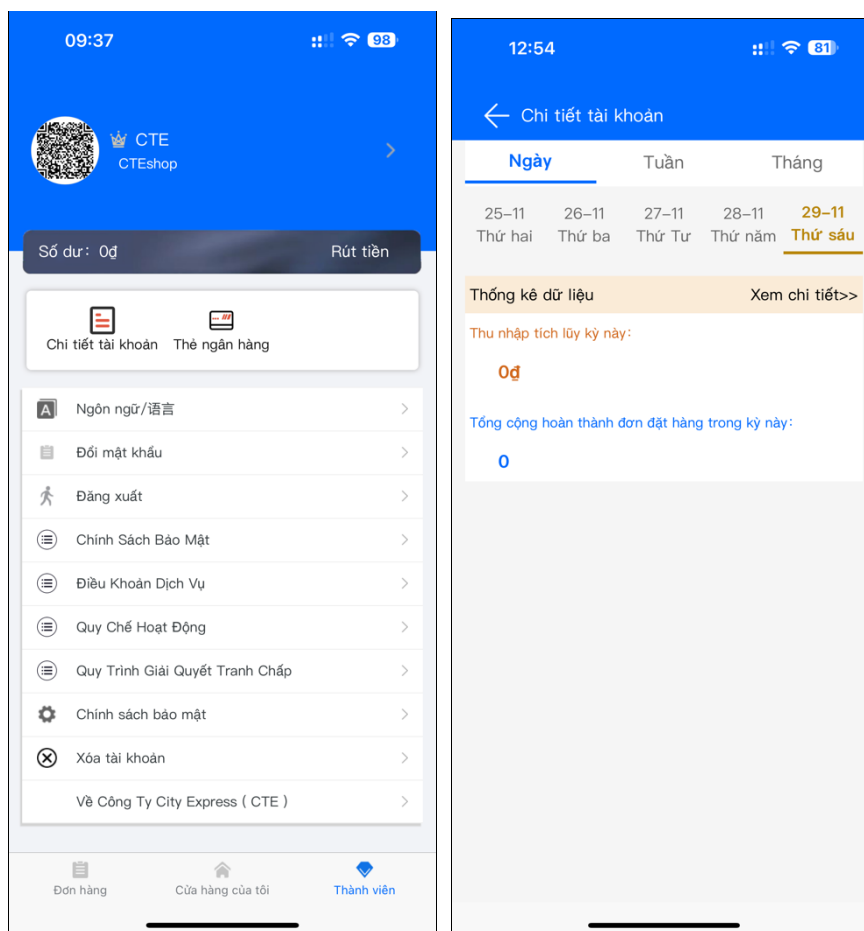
09:37

98

CTE

CTEshop

Số dư： 0₫

Rút tiền

Chi tiết tài khoản

Thẻ ngân hàng

Ngôn ngữ/语言

Đổi mật khẩu

Đăng xuất

Chính Sách Bảo Mật

Điều Khoản Dịch Vụ

Quy Chế Hoạt Động

Quy Trình Giải Quyết Tranh Chấp

Chính sách bảo mật

Xóa tài khoản

Về Công Ty City Express ( CTE )

Đơn hàng

Cửa hàng của tôi

Thành viên

12:54

81

Chi tiết tài khoản

Ngày

Tuần

Tháng

25–11
Thứ hai

26–11
Thứ ba

27–11
Thứ Tư

28–11
Thứ năm

29–11
Thứ sáu

Thống kê dữ liệu

Xem chi tiết>>

Thu nhập tích lũy kỳ này:

0₫

Tổng cộng hoàn thành đơn đặt hàng trong kỳ này:

0